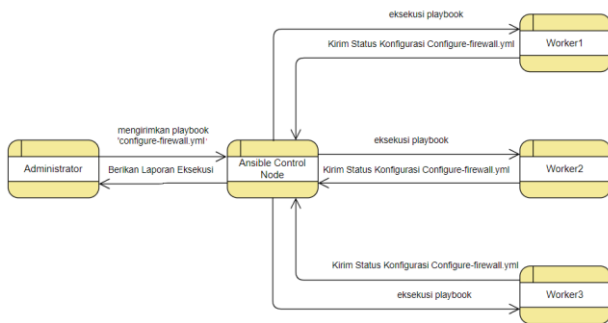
eksekusi playbook

Kirim Status Konfigurasi Configure-firewall.yml

Worker1

mengirimkan playbook 'configure-firewall.yml'

Administrator

Berikan Laporan Eksekusi

Ansible Control Node

eksekusi playbook

Kirim Status Konfigurasi Configure-firewall.yml

Worker2

Kirim Status Konfigurasi Configure-firewall.yml

eksekusi playbook

Worker3